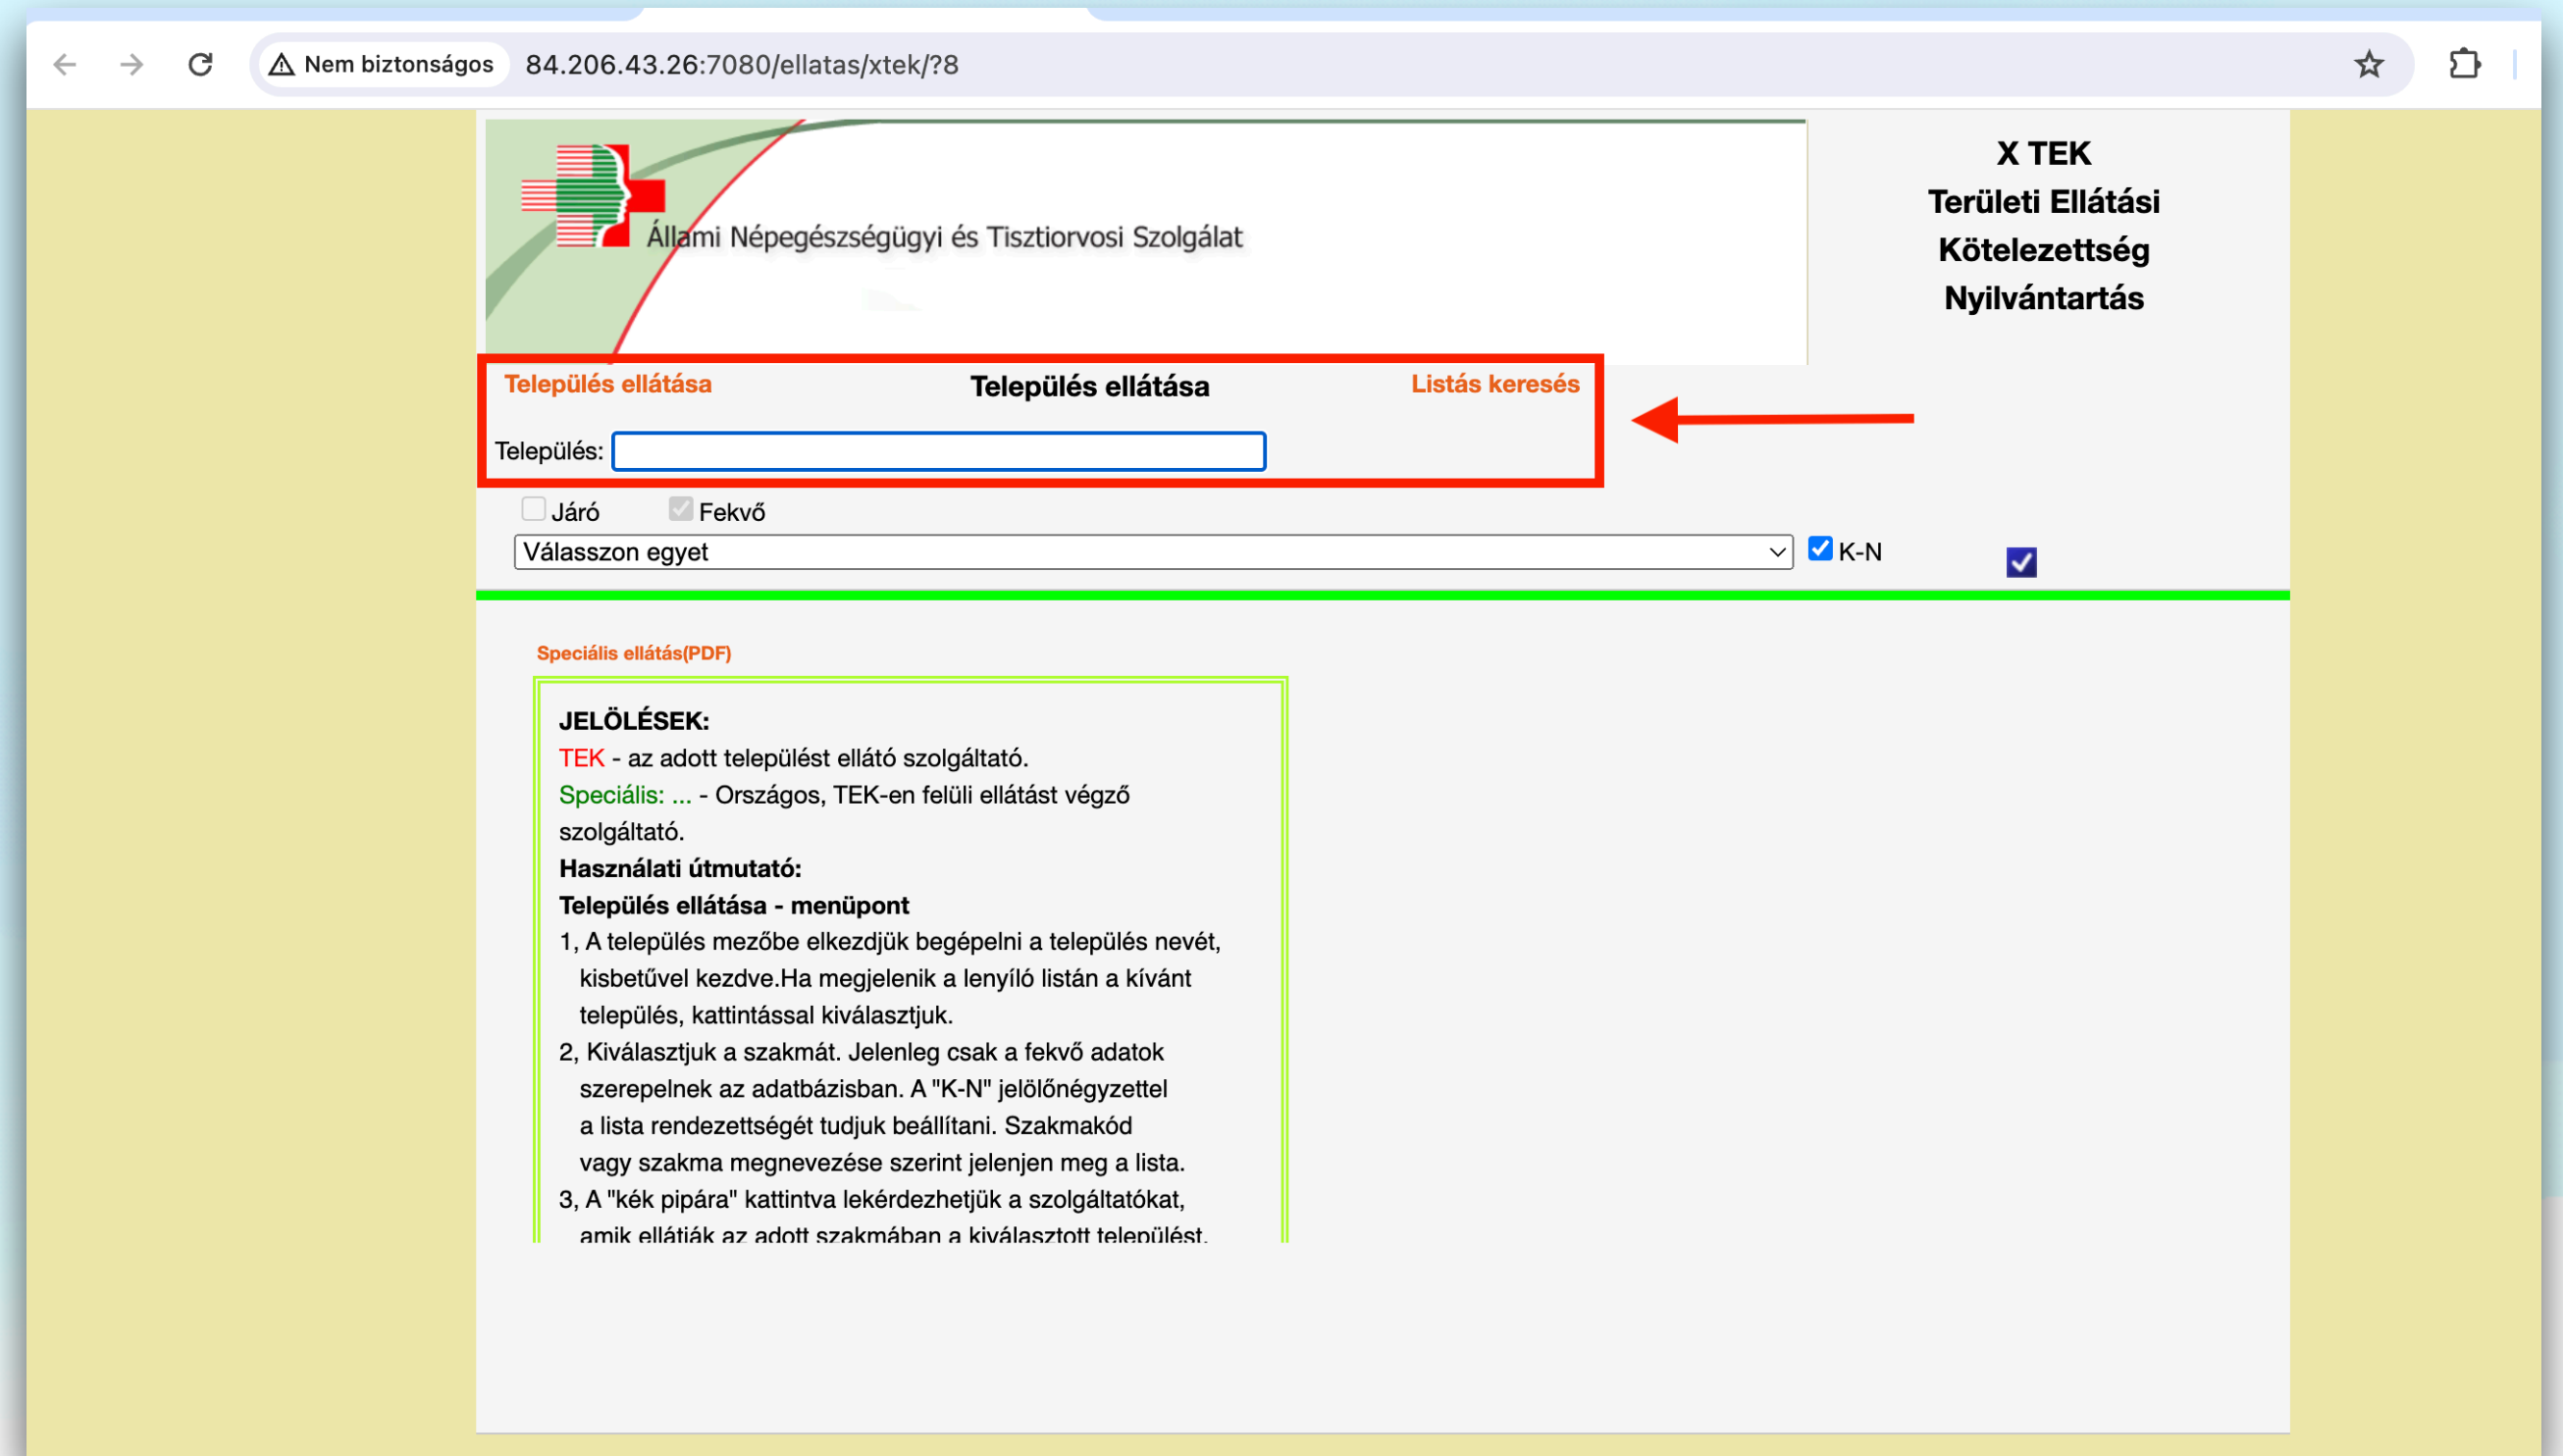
Nem biztonságos 84.206.43.26:7080/ellatas/xtek/?8

Állami Népegészségügyi és Tisztiorvosi Szolgálat

X TEK
Területi Ellátási
Kötelezettség
Nyilvántartás

Település ellátása
Település ellátása
Listás keresés

Település:

Járó Fekvő

Válasszon egyet

K-N

Speciális ellátás(PDF)

JELÖLÉSEK:
TEK - az adott települést ellátó szolgáltató.
Speciális: ... - Országos, TEK-en felüli ellátást végző szolgáltató.
Használati útmutató:
Település ellátása - menüpont
1, A település mezőbe elkezdjük begépelni a település nevét, kisbetűvel kezdve.Ha megjelenik a lenyíló listán a kívánt település, kattintással kiválasztjuk.
2, Kiválasztjuk a szakmát. Jelenleg csak a fekvő adatok szerepelnek az adatbázisban. A "K-N" jelölőnégyzettel a lista rendezettségét tudjuk beállítani. Szakmakód vagy szakma megnevezése szerint jelenjen meg a lista.
3, A "kék pipára" kattintva lekérdezhetjük a szolgáltatókat, amik ellátják az adott szakmában a kiválasztott települést.